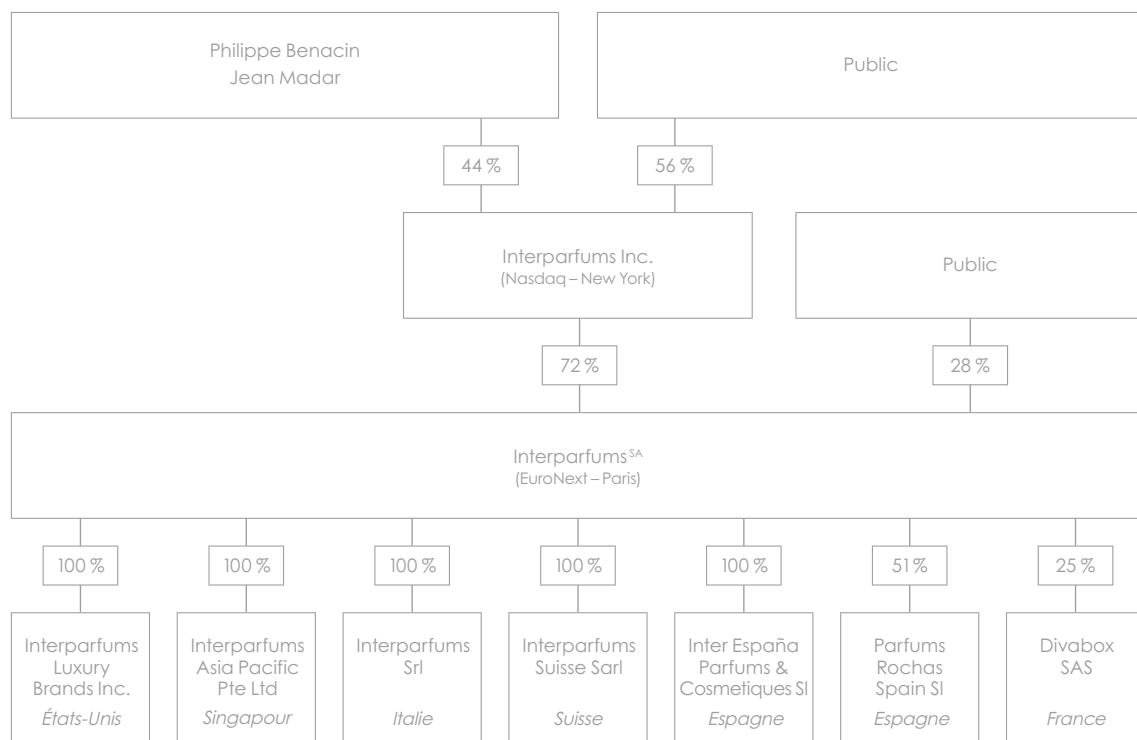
Philippe Benacin
Jean Madar

Public

44 %

56 %

Interparfums Inc.
(Nasdaq – New York)

Public

72 %

28 %

Interparfums$^{SA}$
(EuroNext – Paris)

100 %

100 %

100 %

100 %

100 %

51 %

25 %

Interparfums Luxury Brands Inc.
États-Unis

Interparfums Asia Pacific Pte Ltd
Singapour

Interparfums Srl
Italie

Interparfums Suisse Sarl
Suisse

Inter España Parfums & Cosmetiques Sl
Espagne

Parfums Rochas Spain Sl
Espagne

Divabox SAS
France